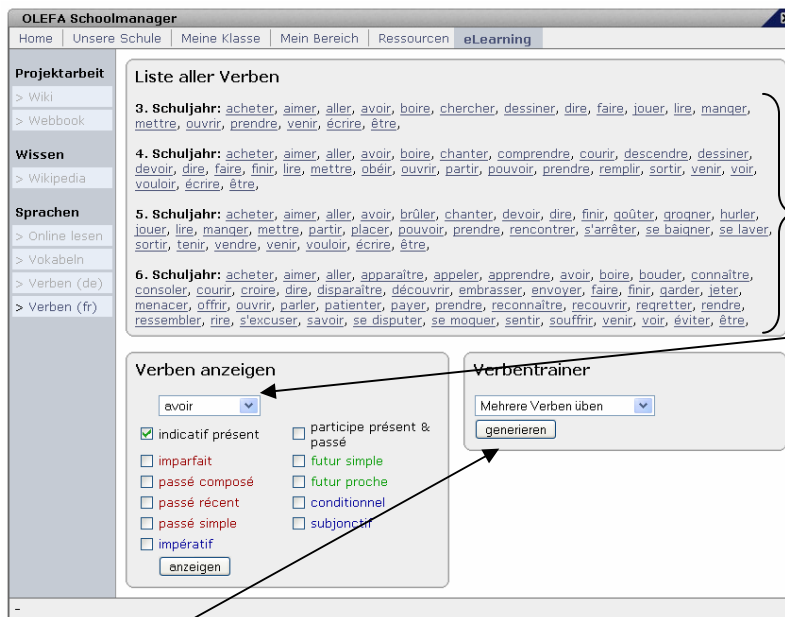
OLEFA Schoolmanager

Home | Unsere Schule | Meine Klasse | Mein Bereich | Ressourcen | eLearning

Projektarbeit
> Wiki
> Webbook

Wissen
> Wikipedia

Sprachen
> Online lesen
> Vokabeln
> Verben (de)
> Verben (fr)

Liste aller Verben

3. Schuljahr: acheter, aimer, aller, avoir, boire, chercher, dessiner, dire, faire, jouer, lire, manger, mettre, ouvrir, prendre, venir, écrire, être,

4. Schuljahr: acheter, aimer, aller, avoir, boire, chanter, comprendre, courir, descendre, dessiner, devoir, dire, faire, finir, lire, mettre, obéir, ouvrir, partir, pouvoir, prendre, remplir, sortir, venir, voir, vouloir, écrire, être,

5. Schuljahr: acheter, aimer, aller, avoir, brûler, chanter, devoir, dire, finir, goûter, grogner, hurler, jouer, lire, manger, mettre, partir, placer, pouvoir, prendre, rencontrer, s'arrêter, se baigner, se laver, sortir, tenir, vendre, venir, vouloir, écrire, être,

6. Schuljahr: acheter, aimer, aller, apparaître, appeler, apprendre, avoir, boire, bouder, connaître, consoler, courir, croire, dire, disparaître, découvrir, embrasser, envoyer, faire, finir, garder, jeter, menacer, offrir, ouvrir, parler, patienter, payer, prendre, reconnaître, recouvrir, regretter, rendre, ressembler, rire, s'excuser, savoir, se disputer, se moquer, sentir, souffrir, venir, voir, éviter, être,

Verben anzeigen

avoir

indicatif présent
imparfait
passé composé
passé récent
passé simple
impératif
participe présent & passé
futur simple
futur proche
conditionnel
subjonctif

anzeigen

Verbentrainer

Mehrere Verben üben

generieren

-